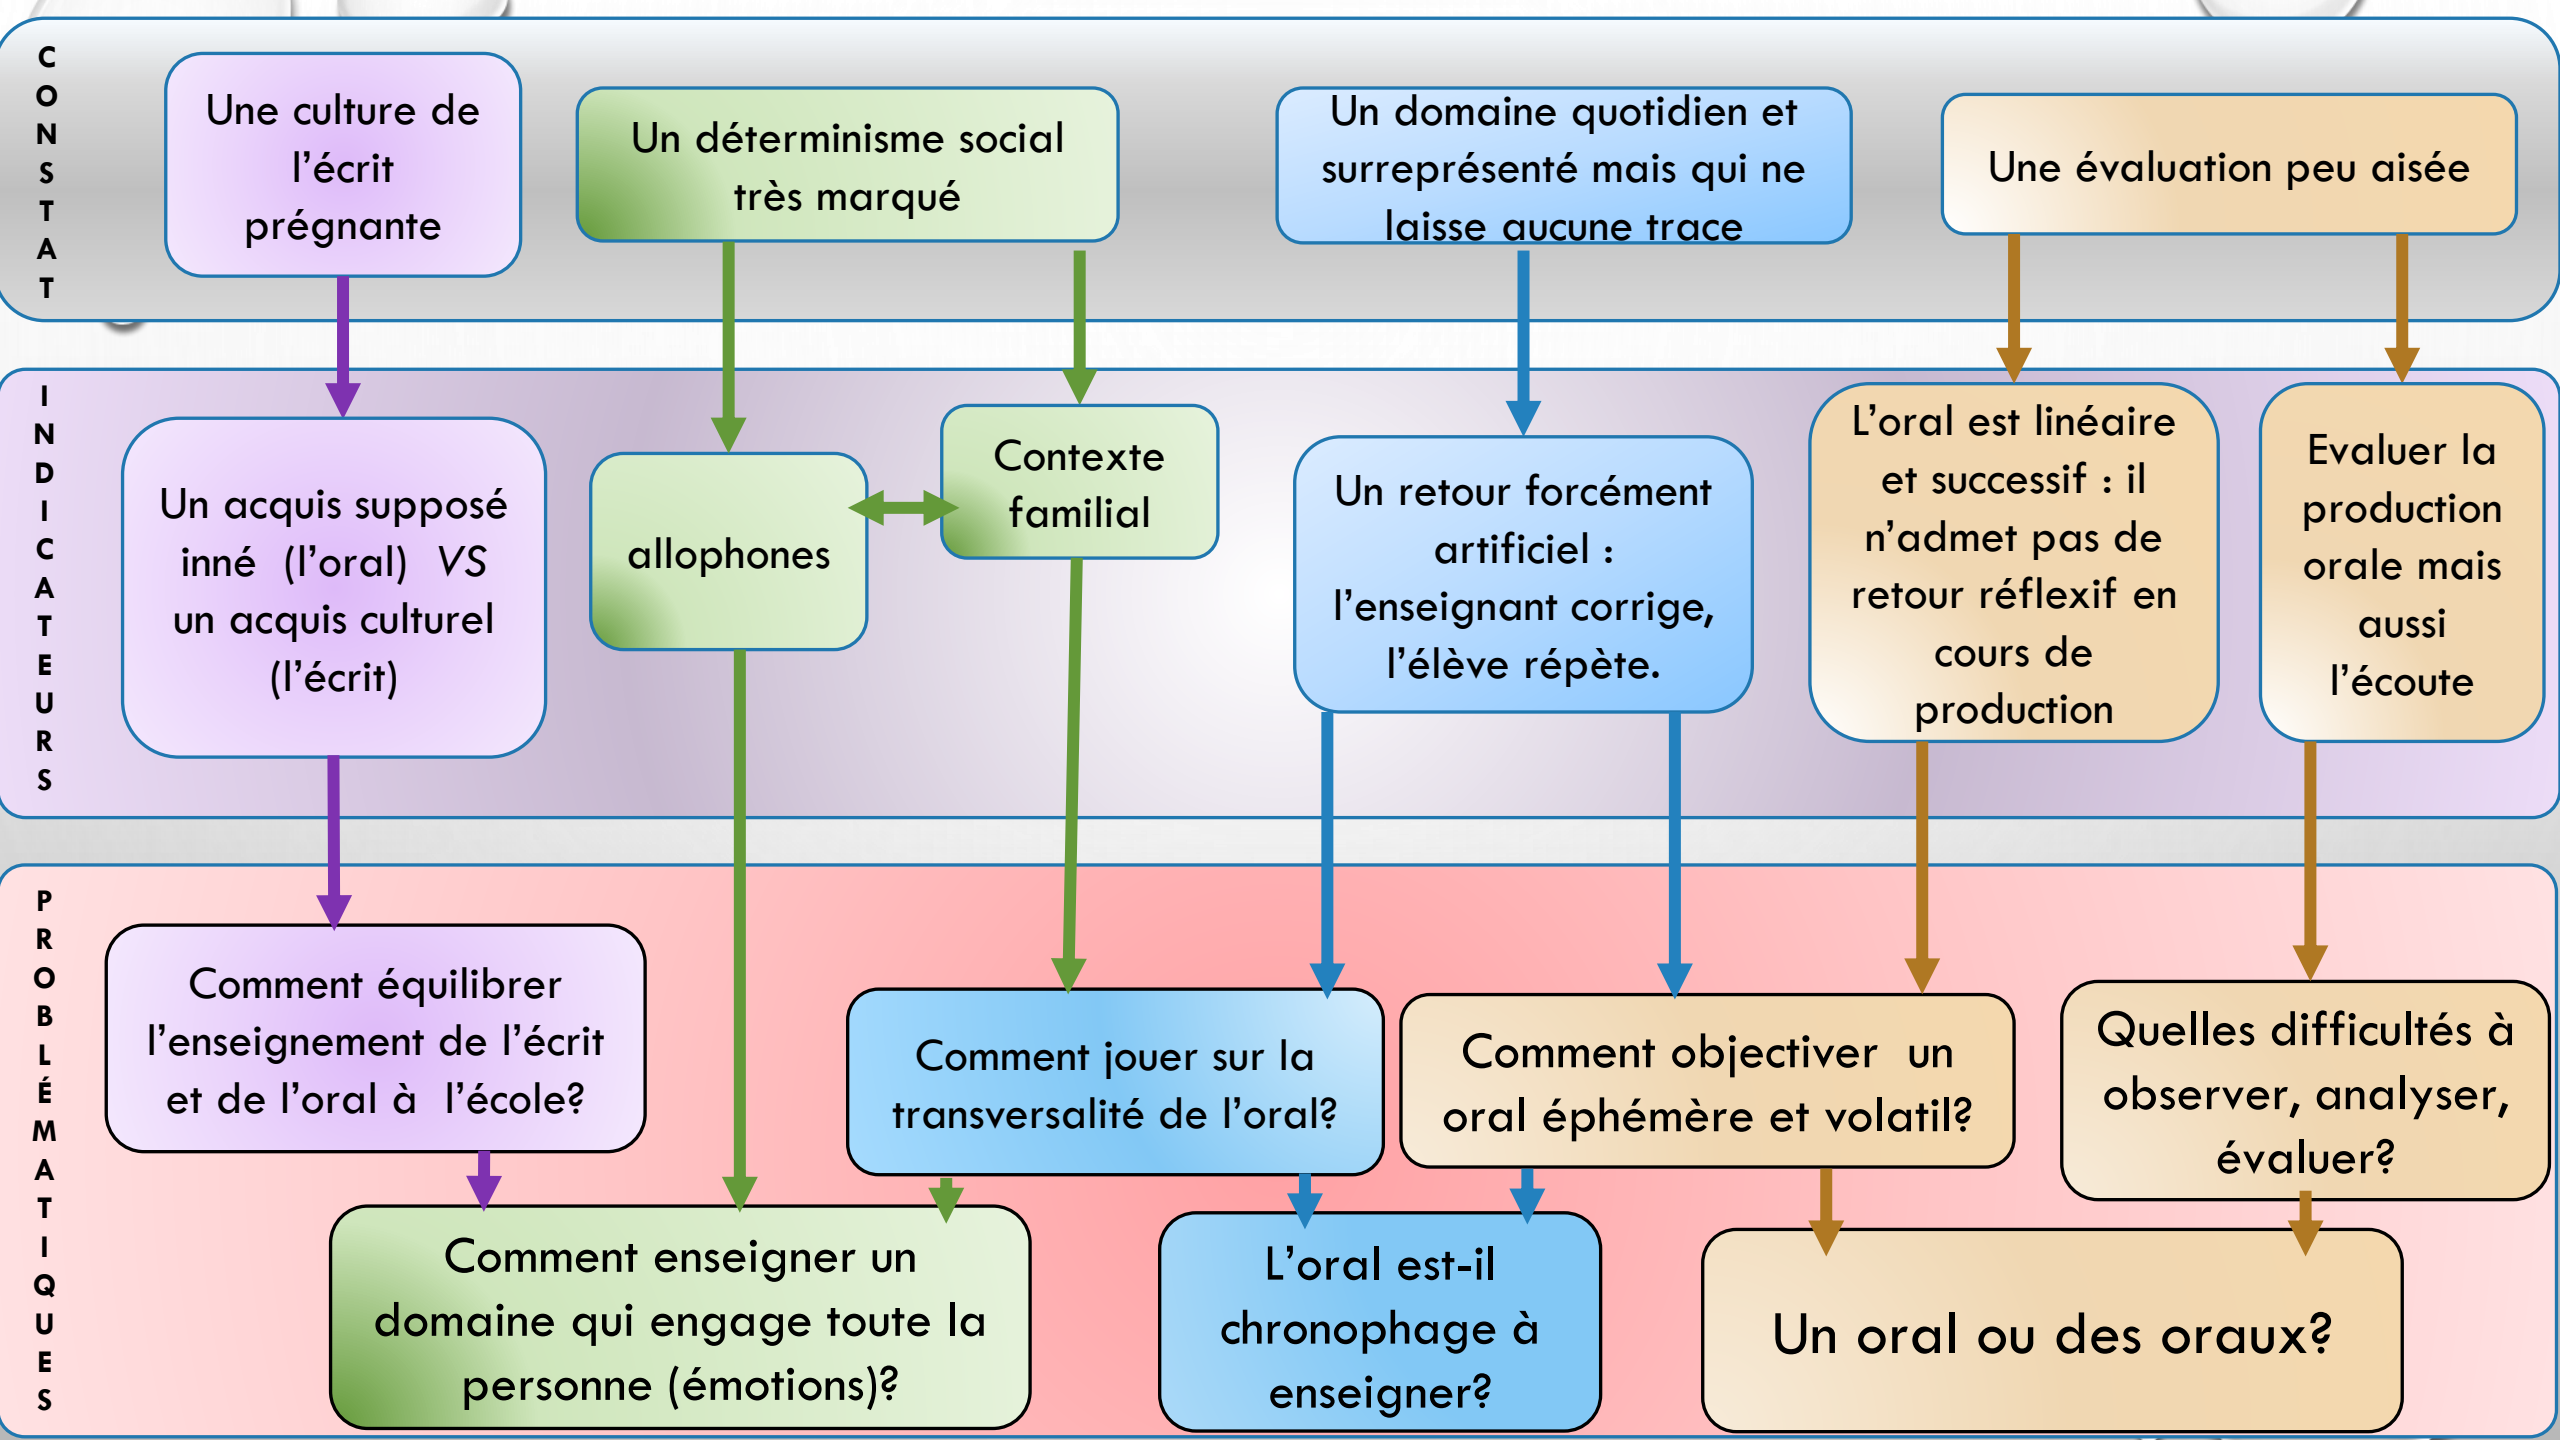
CONSTAT

Une culture de l'écrit prégnante

Un déterminisme social très marqué

Un domaine quotidien et surreprésenté mais qui ne laisse aucune trace

Une évaluation peu aisée

INDICATEURS

Un acquis supposé inné (l'oral) *VS* un acquis culturel (l'écrit)

allophones

Contexte familial

Un retour forcément artificiel : l'enseignant corrige, l'élève répète.

L'oral est linéaire et successif : il n'admet pas de retour réflexif en cours de production

Evaluer la production orale mais aussi l'écoute

PROBLÉMATIQUES

Comment équilibrer l'enseignement de l'écrit et de l'oral à l'école?

Comment jouer sur la transversalité de l'oral?

Comment objectiver un oral éphémère et volatil?

Quelles difficultés à observer, analyser, évaluer?

Comment enseigner un domaine qui engage toute la personne (émotions)?

L'oral est-il chronophage à enseigner?

Un oral ou des oraux?